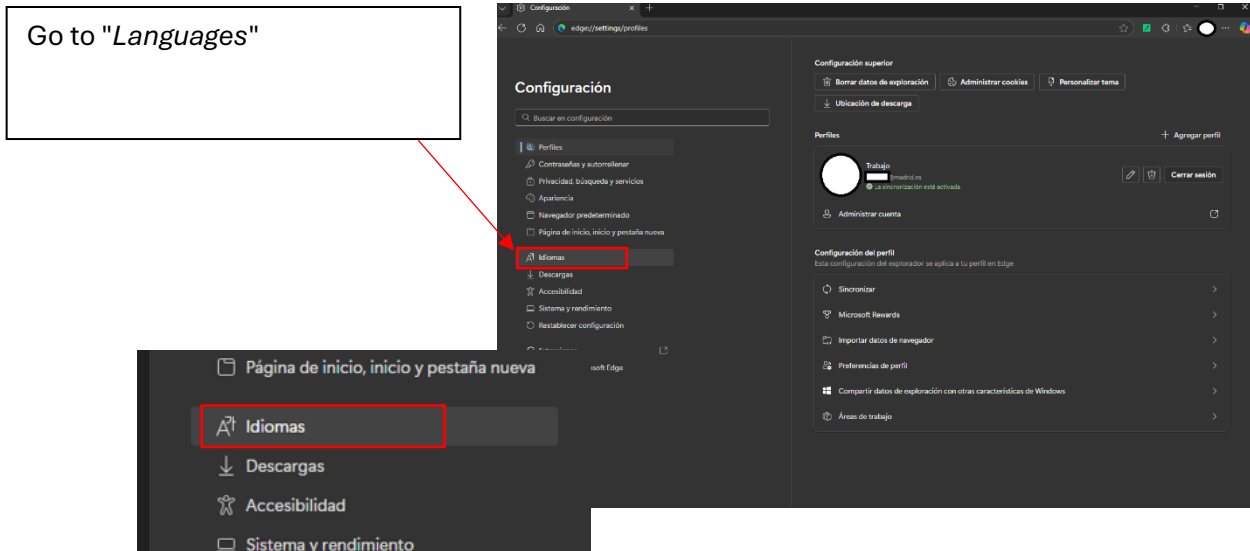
Go to "*Languages*"

Configuración

edge://settings/profiles

Configuración

Buscar en configuración

Perfiles
Contraseñas y autorrellenar
Privacidad, búsqueda y servicios
Apariencia
Navegador predeterminado
Página de inicio, inicio y pestaña nueva
Idiomas
Descargas
Accesibilidad
Sistema y rendimiento
Restablecer configuración
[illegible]
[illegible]soft Edge

Configuración superior
Borrar datos de exploración
Administrar cookies
Personalizar tema
Ubicación de descarga

Perfiles
+ Agregar perfil
Trabajo
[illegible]@madrid.es
La sincronización está activada
Cerrar sesión
Administrar cuenta

Configuración del perfil
Esta configuración del explorador se aplica a tu perfil en Edge
Sincronizar
Microsoft Rewards
Importar datos de navegador
Preferencias de perfil
Compartir datos de exploración con otras características de Windows
Áreas de trabajo

Página de inicio, inicio y pestaña nueva
Idiomas
Descargas
Accesibilidad
Sistema y rendimiento